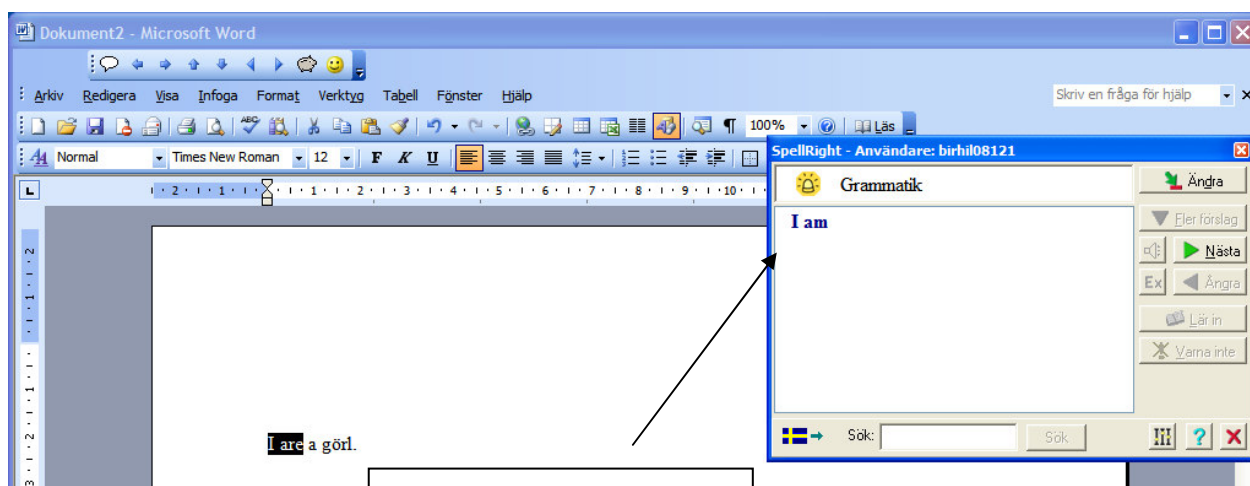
Dokument2 - Microsoft Word

Arkiv Redigera Visa Infoga Format Verktyg Tabell Fönster Hjälp

Skriv en fråga för hjälp

100% Läs

Normal Times New Roman 12 F K U

SpellRight - Användare: birhil08121

Grammatik

Ändra

I am

Fler förslag

Nästa

Ex Ångra

Lär in

Varna inte

Sök: Sök

I are a görl.